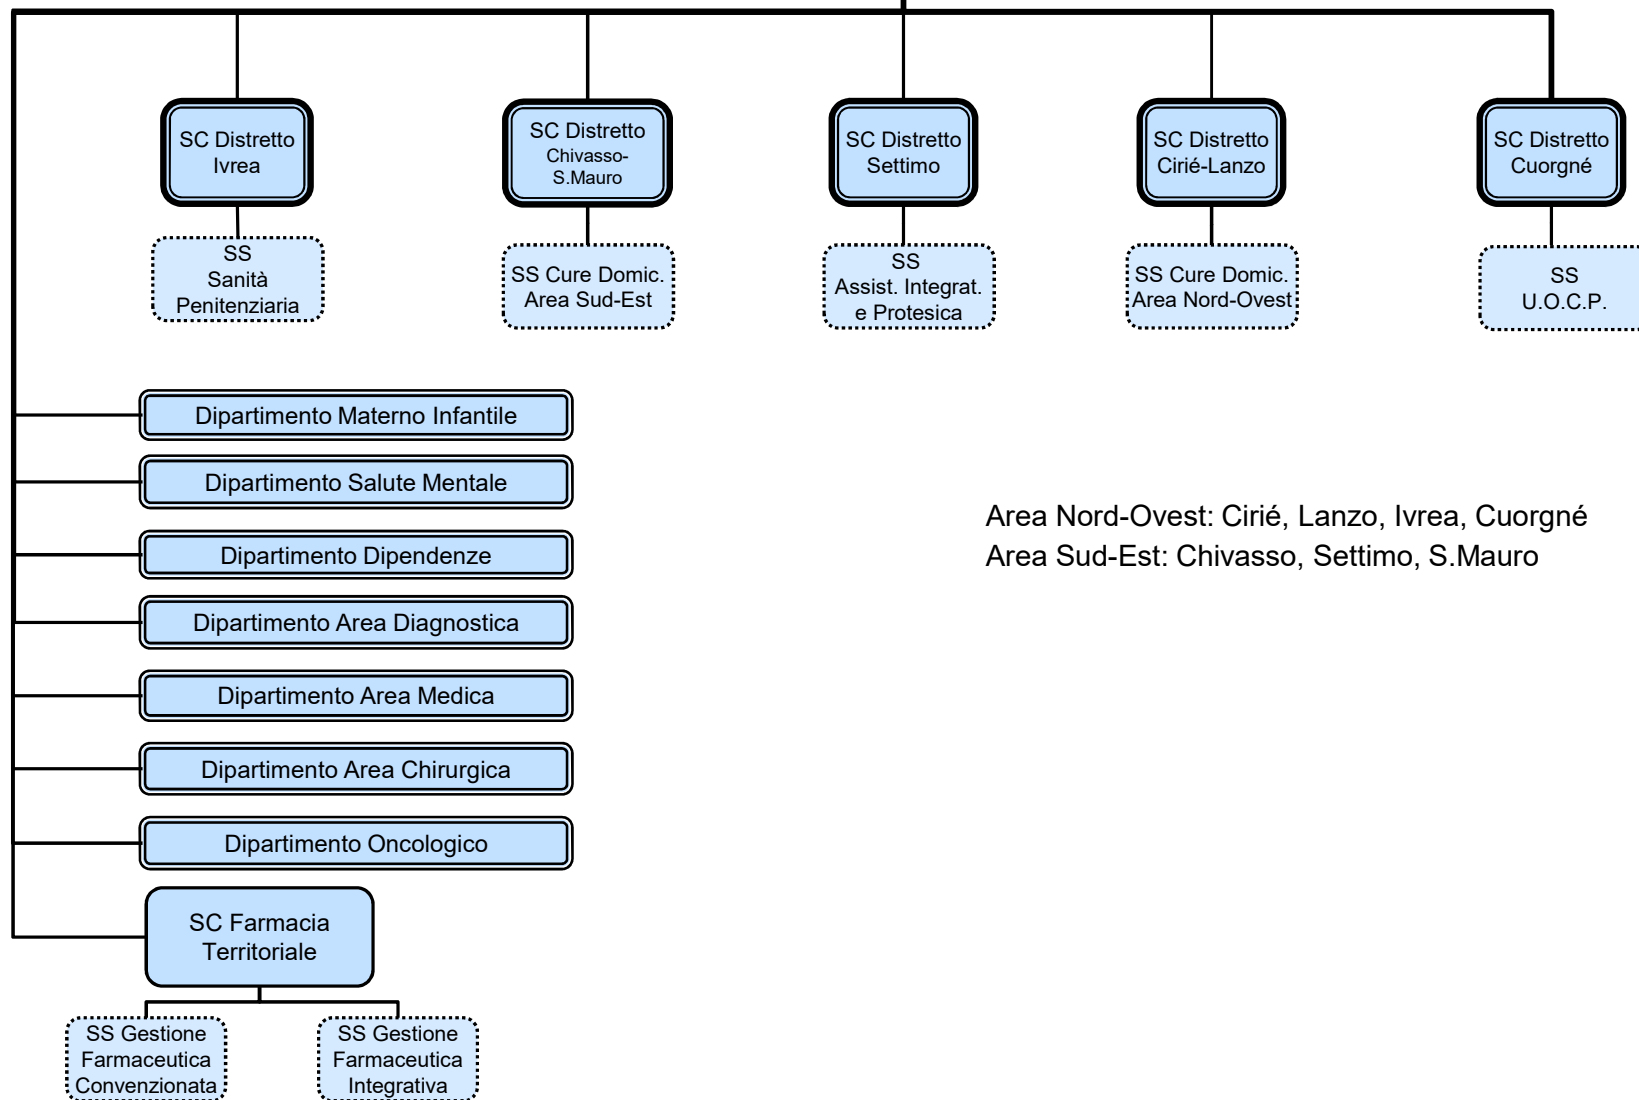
SC Distretto Ivrea

SS Sanità Penitenziaria

SC Distretto Chivasso-S.Mauro

SS Cure Domic. Area Sud-Est

SC Distretto Settimo

SS Assist. Integrat. e Protesica

SC Distretto Cirié-Lanzo

SS Cure Domic. Area Nord-Ovest

SC Distretto Cuorgné

SS U.O.C.P.

Dipartimento Materno Infantile

Dipartimento Salute Mentale

Dipartimento Dipendenze

Dipartimento Area Diagnostica

Dipartimento Area Medica

Dipartimento Area Chirurgica

Dipartimento Oncologico

SC Farmacia Territoriale

SS Gestione Farmaceutica Convenzionata

SS Gestione Farmaceutica Integrativa

Area Nord-Ovest: Cirié, Lanzo, Ivrea, Cuorgné
Area Sud-Est: Chivasso, Settimo, S.Mauro